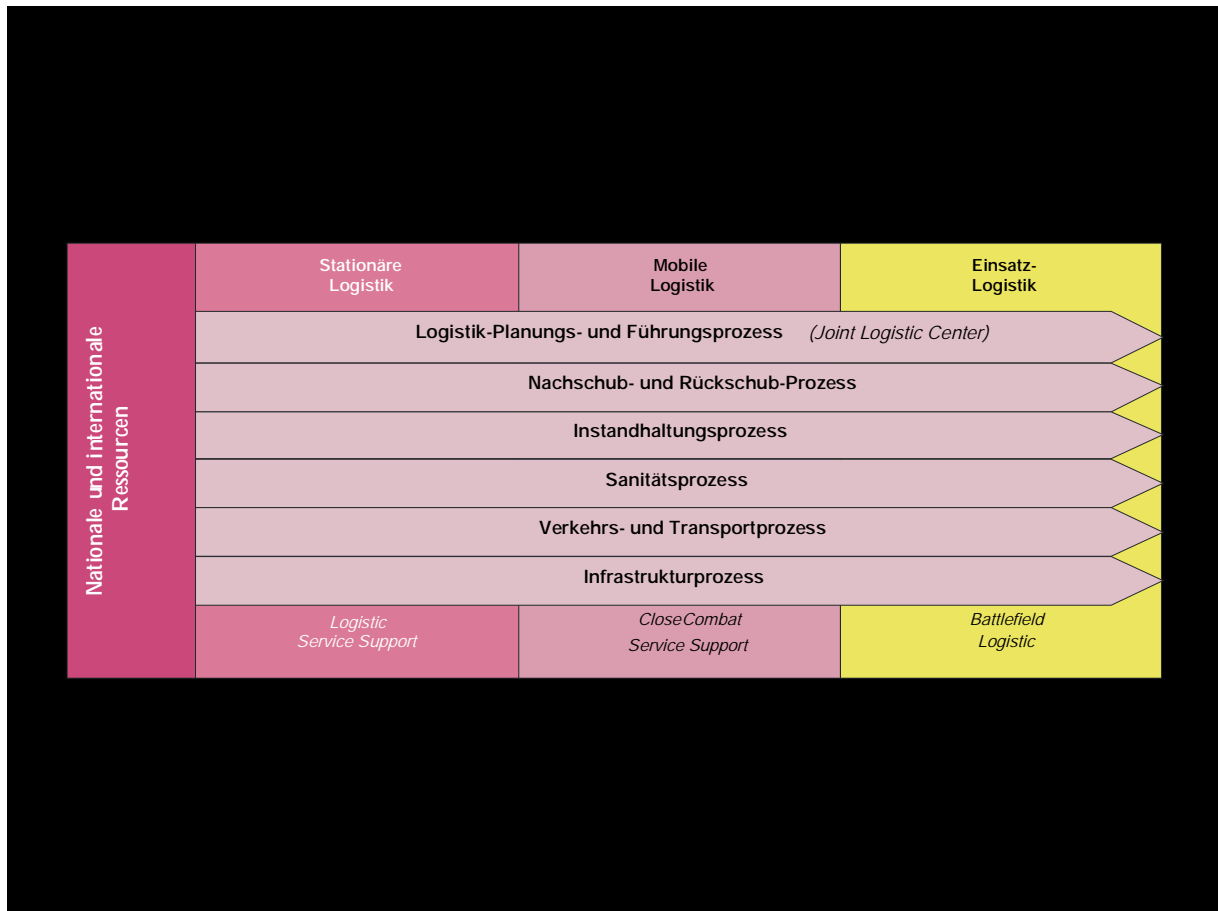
Nationale und internationale Ressourcen

Stationäre Logistik

Mobile Logistik

Einsatz-Logistik

Logistik-Planungs- und Führungsprozess (Joint Logistic Center)

Nachschub- und Rückschub-Prozess

Instandhaltungsprozess

Sanitätsprozess

Verkehrs- und Transportprozess

Infrastrukturprozess

Logistic Service Support

CloseCombat Service Support

Battlefield Logistic